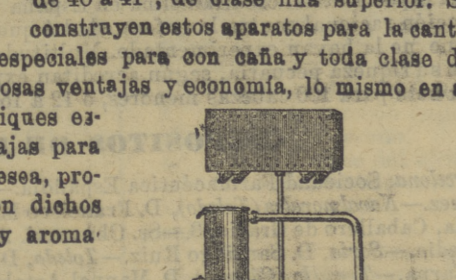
de 40 á 47, de clase mas superior. S
construyen estos aparatos para la cant
especiales para con caña y toda clase d
osas ventajas y economía, lo mismo en

iques es
ajas para
esea, pro
n dichos
y aroma